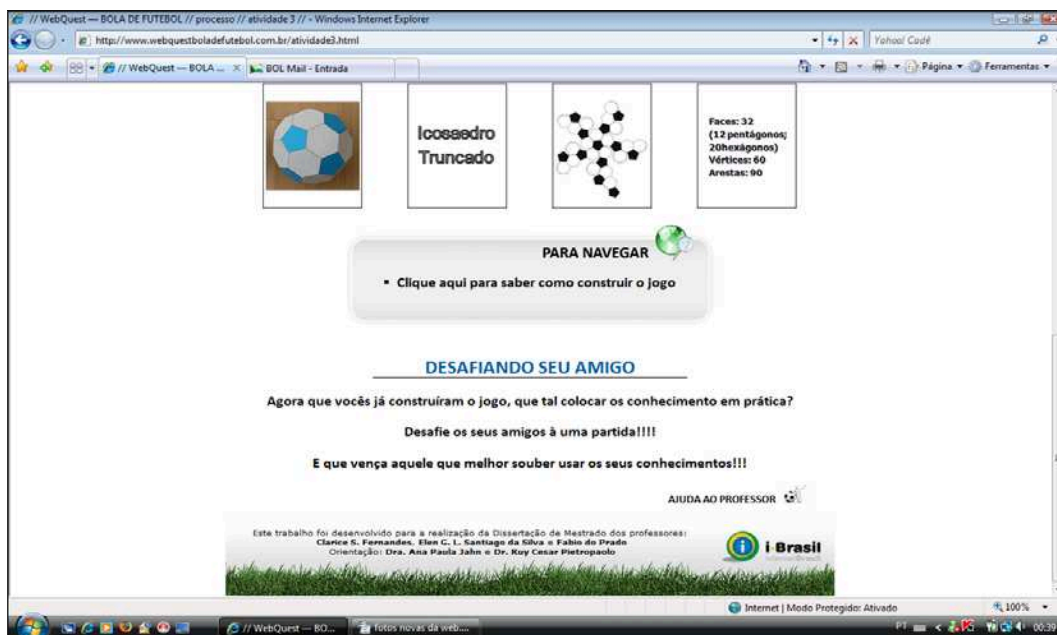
// WebQuest — BOLA DE FUTEBOL // processo // atividade 3 // - Windows Internet Explorer

http://www.webquestboladefutebol.com.br/atividade3.html

Yahoo! Cadê

// WebQuest — BOLA ... BOL Mail - Entrada

Página Ferramentas

Icosaedro Truncado

Faces: 32 (12 pentágonos; 20hexágonos) Vértices: 60 Arestas: 90

PARA NAVEGAR

• Clique aqui para saber como construir o jogo

DESAFIANDO SEU AMIGO

Agora que vocês já construíram o jogo, que tal colocar os conhecimento em prática?

Desafie os seus amigos à uma partida!!!!

E que vença aquele que melhor souber usar os seus conhecimentos!!!

AJUDA AO PROFESSOR

Este trabalho foi desenvolvido para a realização da Dissertação de Mestrado dos professores: Clarice S. Fernandes, Elen C. L. Santiago da Silva e Fabio do Prado
Orientação: Dra. Ana Paula Jahn e Dr. Ruy Cesar Pietropaolo

i-Brasil

Internet | Modo Protegido: Ativado

100%

// WebQuest — BO... fotos novas da web...

PT 00:39